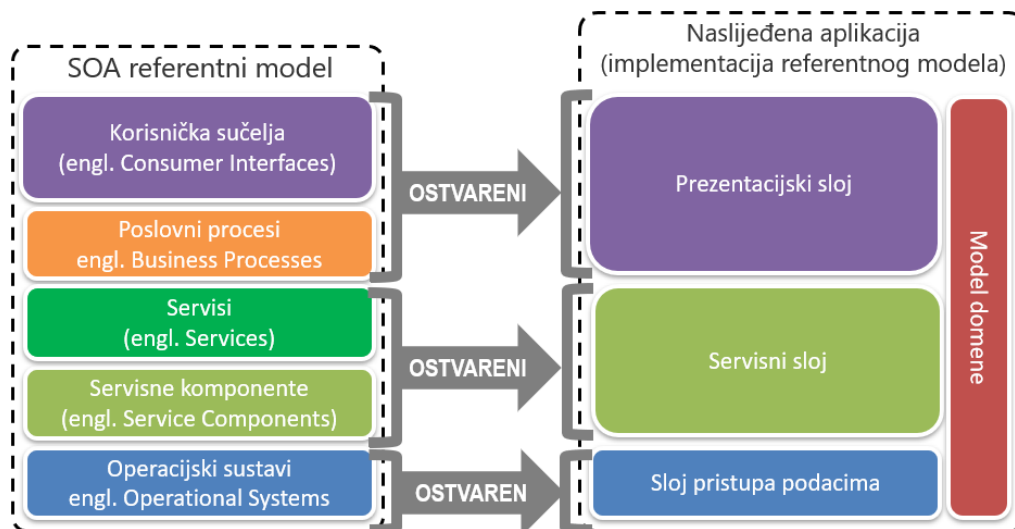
SOA referentni model

Korisnička sučelja
(engl. Consumer Interfaces)

Poslovni procesi
engl. Business Processes

Servisi
(engl. Services)

Servisne komponente
(engl. Service Components)

Operacijski sustavi
engl. Operational Systems

OSTVARENI

OSTVARENI

OSTVAREN

Naslijeđena aplikacija
(implementacija referentnog modela)

Prezentacijski sloj

Servisni sloj

Sloj pristupa podacima

Model domene